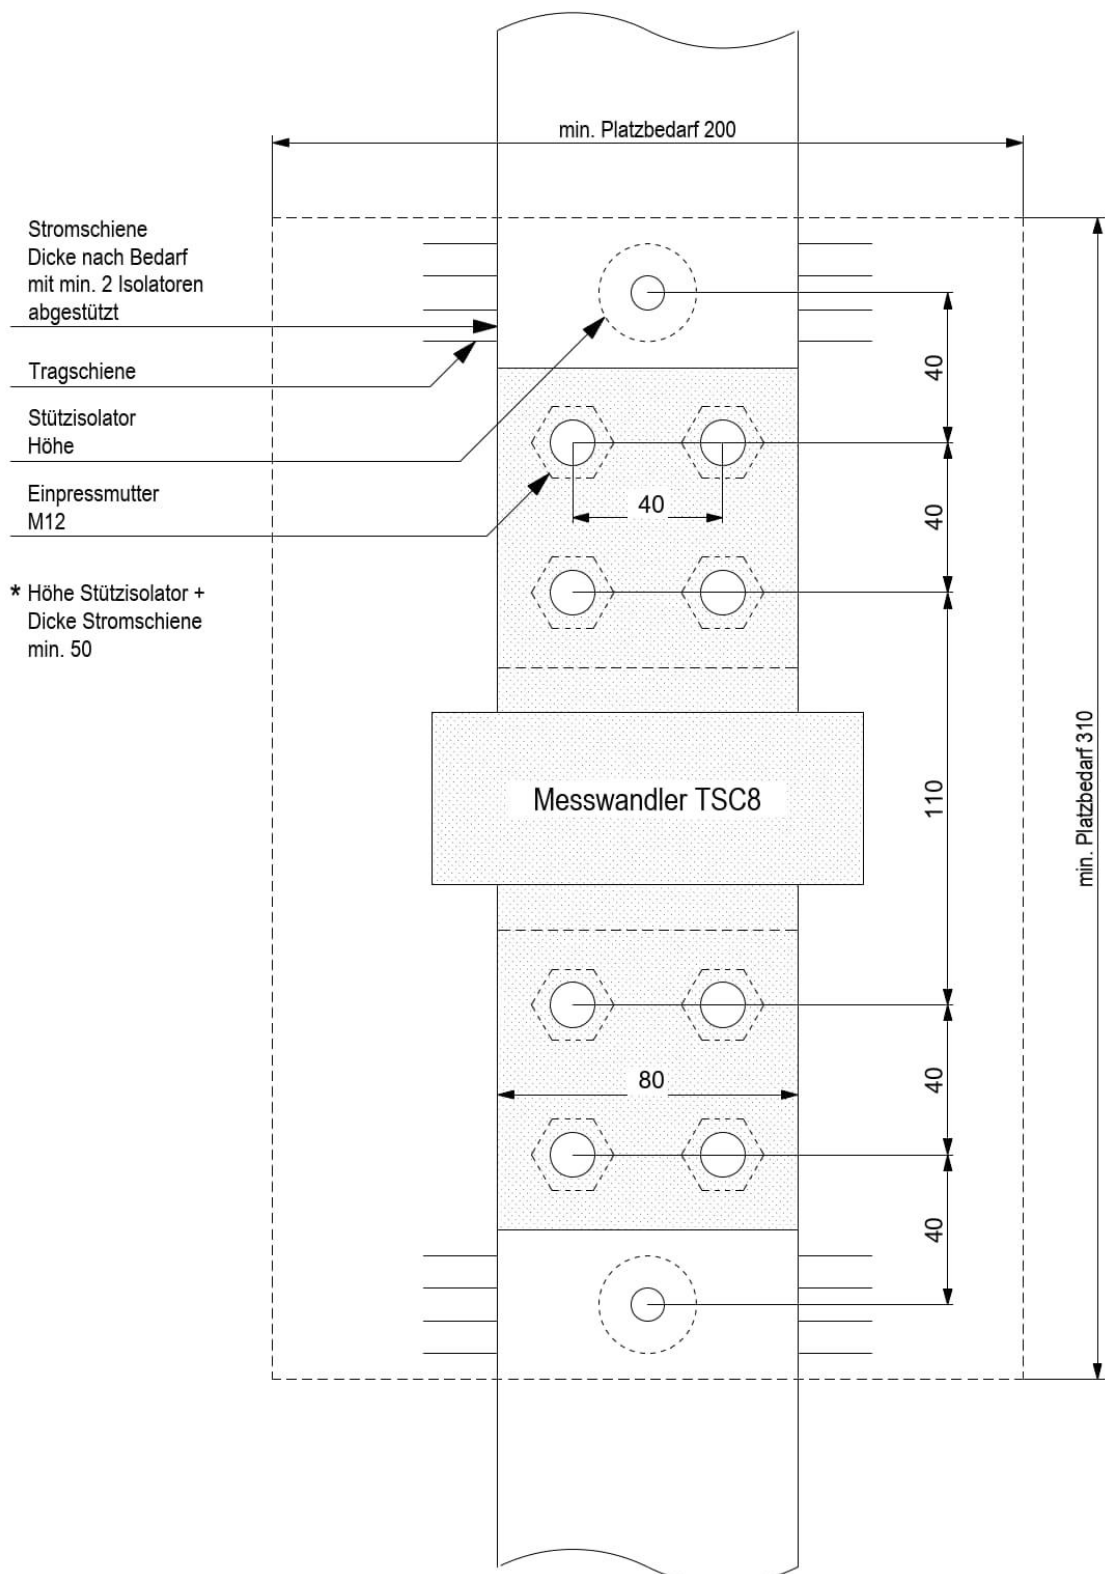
min. Platzbedarf 200

Stromschiene
Dicke nach Bedarf
mit min. 2 Isolatoren
abgestützt

Tragschiene

Stützisolator
Höhe

Einpressmutter
M12

* Höhe Stützisolator +
Dicke Stromschiene
min. 50

40

40

40

Messwandler TSC8

110

min. Platzbedarf 310

40

80

40